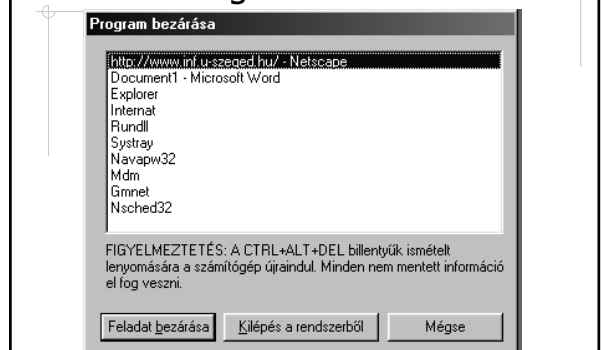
Program bezárása

http://www.inf.u-szeged.hu/ - Netscape
Document1 - Microsoft Word
Explorer
Internat
Rundll
Systray
Navapw32
Mdm
Gmnet
Nsched32

FIGYELMEZTETÉS: A CTRL+ALT+DEL billentyűk ismételt lenyomására a számítógép újraindul. Minden nem mentett információ el fog veszni.

Feladat bezárása | Kilépés a rendszerből | Mégse